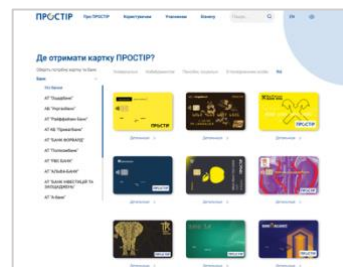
ПРОСТІР Про ПРОСТІР Користувачам Учасникам Бізнесу

Де отримати картку ПРОСТІР?

Банк

АТ "Ощадбанк"

АБ "Укргазбанк"

АТ "Райффайзен Банк"

АТ КБ "ПриватБанк"

АТ "СЕНС БАНК"

АТ "Полтава-банк"

АТ "РВС БАНК"

АТ "ІДЕЯ БАНК"

АТ "БАНК ІНВЕСТИЦІЙ ТА ЗАОЩАДЖЕНЬ"

АТ "А-Банк"

ПРОСТІР

ПРОСТІР

ПРОСТІР

ПРОСТІР

ПРОСТІР

ПРОСТІР

ПРОСТІР

ПРОСТІР

Детальніше

Детальніше

Детальніше

Детальніше

Детальніше

Детальніше